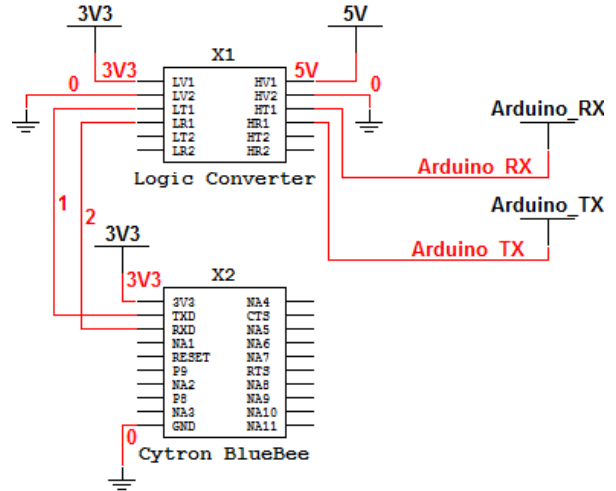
3V3
5V
X1
3V3
5V
0
0
LV1
LV2
LT1
LR1
LT2
LR2
HV1
HV2
HT1
HR1
HT2
HR2
Logic Converter
Arduino_RX
Arduino_RX
Arduino_TX
Arduino_TX
1
2
3V3
3V3
X2
3V3
TXD
RXD
NA1
RESET
P9
NA2
P8
NA3
GND
NA4
CTS
NA5
NA6
NA7
RTS
NA8
NA9
NA10
NA11
0
Cytron BlueBee